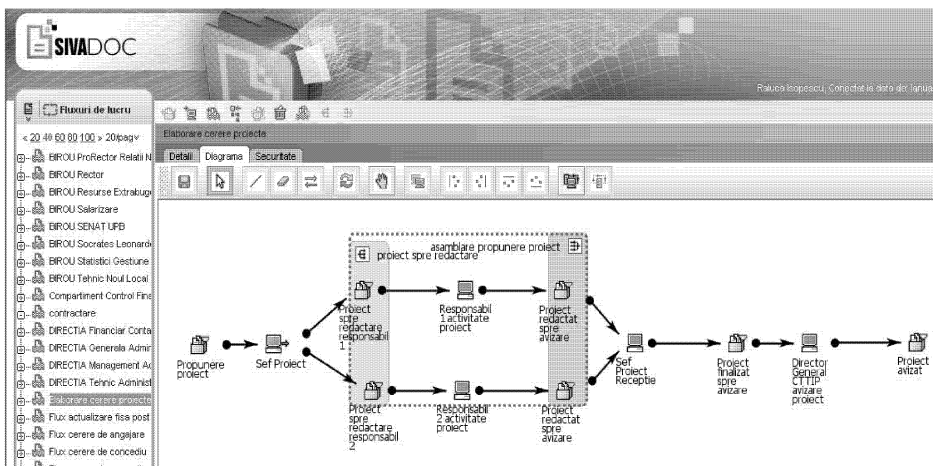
SIVADOC

Raluca Ispescu, Conectat la data de: Ianua

Fluxuri de lucru

< 20 40 60 80 100 > 20/pag

BIROU ProRector Relatii N
BIROU Rector
BIROU Resurse Extrabug
BIROU Salarizare
BIROU SENAT UPB
BIROU Socrates Leonard
BIROU Statistici Gestiune
BIROU Tehnic Noul Local
Compartiment Control Fin
contractare
DIRECTIA Financiar Conta
DIRECTIA Generala Admin
DIRECTIA Management A
DIRECTIA Tehnic Administ
Elaborare cerere proiecte
Flux actualizare fisa post
Flux cerere de angajare
Flux cerere de concediu

Elaborare cerere proiecte

Detalii | Diagrama | Securitate

asamblare propunere proiect
proiect spre redactare

Propunere proiect
Sef Proiect
Proiect spre redactare responsabil 1
Responsabil 1 activitate proiect
Proiect redactat spre avizare
Proiect spre redactare responsabil 2
Responsabil 2 activitate proiect
Proiect redactat spre avizare
Sef Proiect Receptie
Proiect finalizat spre avizare
Director General CTTIP avizare proiect
Proiect avizat